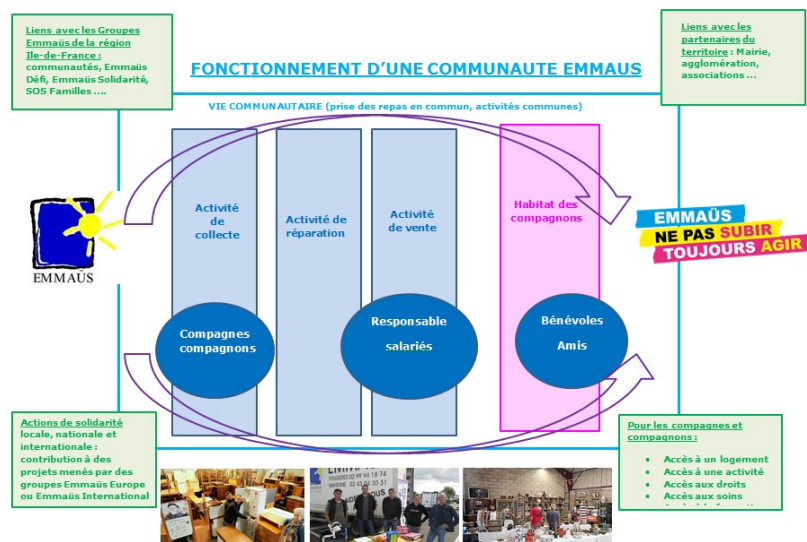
Liens avec les Groupes Emmaüs de la région Ile-de-France : communautés, Emmaüs Défi, Emmaüs Solidarité, SOS Familles ....

FONCTIONNEMENT D'UNE COMMUNAUTE EMMAUS

Liens avec les partenaires du territoire : Mairie, agglomération, associations ...

VIE COMMUNAUTAIRE (prise des repas en commun, activités communes)

EMMAÜS

Activité de collecte

Activité de réparation

Activité de vente

Habitat des compagnons

EMMAÜS NE PAS SUBIR TOUJOURS AGIR

Compagnes compagnons

Responsable salariés

Bénévoles Amis

Actions de solidarité locale, nationale et internationale : contribution à des projets menés par des groupes Emmaüs Europe ou Emmaüs International

Pour les compagnes et compagnons :

- Accès à un logement
- Accès à une activité
- Accès aux droits
- Accès aux soins
- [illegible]